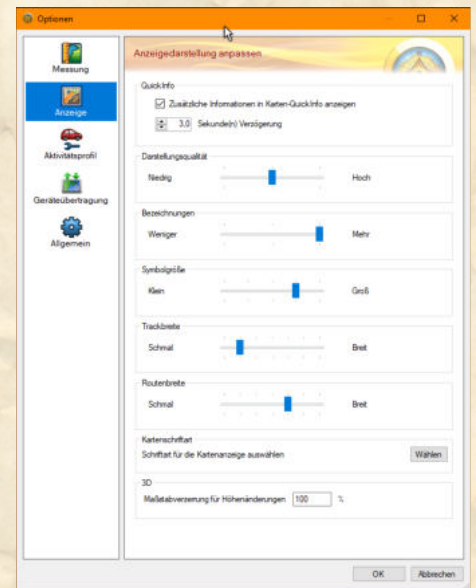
Optionen

Messung
Anzeige
Aktivitätsprofil
Geräteübertragung
Allgemein

Anzeigedarstellung anpassen

QuickInfo
Zusätzliche Informationen in Karten-QuickInfo anzeigen
3,0 Sekunde(n) Verzögerung

Darstellungsqualität
Niedrig
Hoch

Bezeichnungen
Weniger
Mehr

Symbolgröße
Klein
Groß

Trackbreite
Schmal
Breit

Routenbreite
Schmal
Breit

Kartenschriftart
Schriftart für die Kartenanzeige auswählen
Wählen

3D
Maßstabverzerrung für Höhenänderungen 100 %

OK
Abbrechen